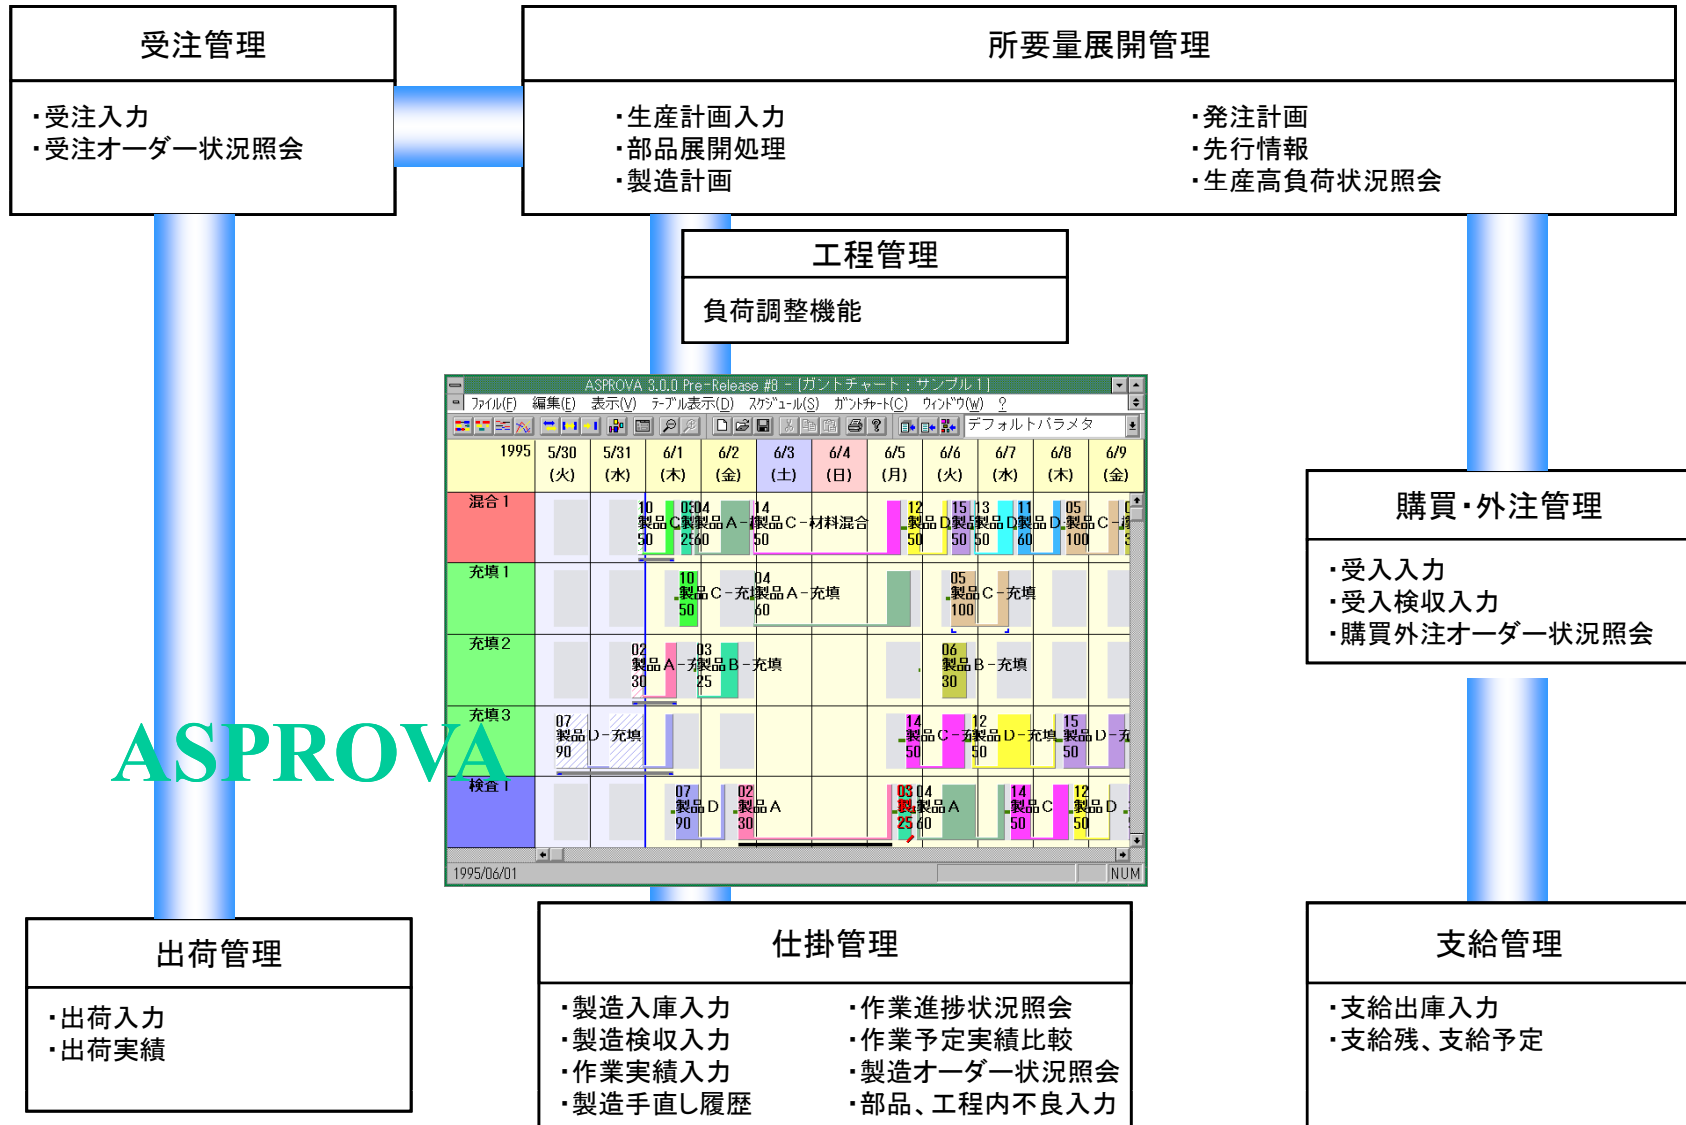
受注管理

・受注入力
・受注オーダー状況照会

所要量展開管理

・生産計画入力
・部品展開処理
・製造計画

・発注計画
・先行情報
・生産高負荷状況照会

工程管理

負荷調整機能

ASPROVA 3.0.0 Pre-Release #8 - [ガントチャート : サンプル 1]

ファイル(F) 編集(E) 表示(V) テーブル表示(D) スケジュール(S) ガントチャート(C) ウィンドウ(W) ?

デフォルトパラメタ

| 1995 | 5/30 (火) | 5/31 (水) | 6/1 (木) | 6/2 (金) | 6/3 (土) | 6/4 (日) | 6/5 (月) | 6/6 (火) | 6/7 (水) | 6/8 (木) | 6/9 (金) |
|---|---|---|---|---|---|---|---|---|---|---|---|
| 混合 1 | | | 10 製品C 50 | 03 04 製品A 25 60 | 14 製品C-材料混合 50 | | 12 製品D 50 | 15 13 製品D 50 50 | 11 製品D 60 | 05 製品C 100 | |
| 充填 1 | | | 10 製品C-充填 50 | 04 製品A-充填 60 | | | | 05 製品C-充填 100 | | | |
| 充填 2 | | 02 製品A-充填 30 | 03 製品B-充填 25 | | | | | 06 製品B-充填 30 | | | |
| 充填 3 | 07 製品D-充填 90 | | | | | | 14 製品C-充填 50 | 12 製品D-充填 50 | | 15 製品D-充 50 | |
| 検査 1 | | | 07 製品D 90 | 02 製品A 30 | | | 03 04 製品A 25 60 | | 14 製品C 50 | 12 製品D 50 | |

1995/06/01 NUM

ASPROVA

購買・外注管理

・受入入力
・受入検収入力
・購買外注オーダー状況照会

出荷管理

・出荷入力
・出荷実績

仕掛管理

・製造入庫入力
・製造検収入力
・作業実績入力
・製造手直し履歴

・作業進捗状況照会
・作業予定実績比較
・製造オーダー状況照会
・部品、工程内不良入力

支給管理

・支給出庫入力
・支給残、支給予定